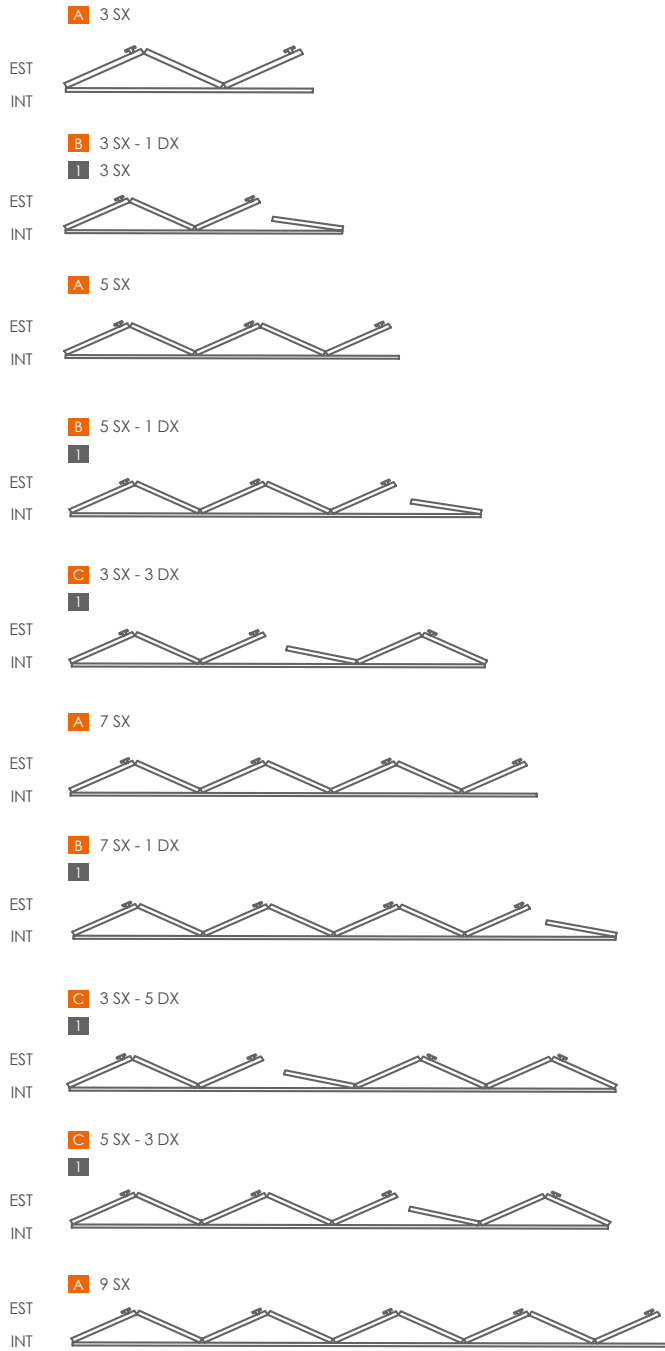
A 3 SX

EST
INT

B 3 SX - 1 DX
1 3 SX

EST
INT

A 5 SX

EST
INT

B 5 SX - 1 DX
1

EST
INT

C 3 SX - 3 DX
1

EST
INT

A 7 SX

EST
INT

B 7 SX - 1 DX
1

EST
INT

C 3 SX - 5 DX
1

EST
INT

C 5 SX - 3 DX
1

EST
INT

A 9 SX

EST
INT